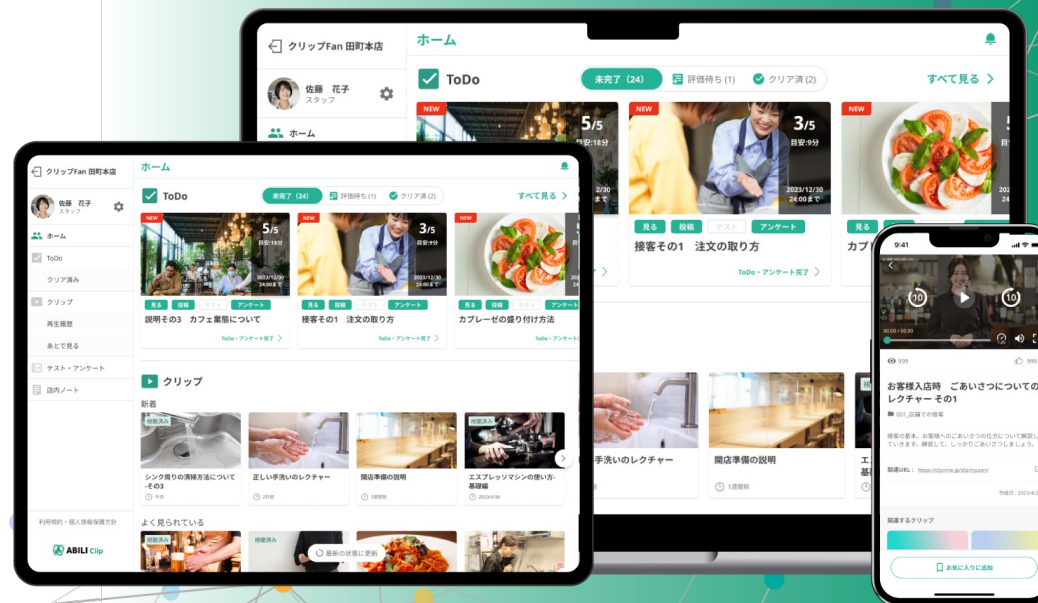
クリップFan 田町本店
ホーム
佐藤 花子
スタッフ
ホーム
ToDo
未完了（24）
評価待ち (1)
クリア済 (2)
すべて見る
NEW
5/5
目安:18分
NEW
3/5
目安:9分
2023/12/30
24:00まで
NEW
5
見る
投稿
テスト
アンケート
接客その1 注文の取り方
ToDo・アンケート完了
カプ

クリップFan 田町本店
佐藤 花子
スタッフ
ホーム
ToDo
クリア済み
クリップ
再生履歴
あとで見る
テスト・アンケート
店内ノート
利用規約・個人情報保護方針
ABILI Clip
ホーム
ToDo
未完了（24）
評価待ち (1)
クリア済 (2)
すべて見る
NEW
5/5
目安:18分
2023/12/30
24:00まで
NEW
3/5
目安:9分
2023/12/30
24:00まで
NEW
5
見る
投稿
テスト
アンケート
説明その3 カフェ業態について
ToDo・アンケート完了
見る
投稿
テスト
アンケート
接客その1 注文の取り方
ToDo・アンケート完了
見る
投稿
テスト
アンケート
カプレーゼの盛り付け方法
ToDo・アンケート
クリップ
新着
視聴済み
シンク周りの清掃方法について -その3
今日
正しい手洗いのレクチャー
2日前
開店準備の説明
1週間前
視聴済み
エスプレッソマシンの使い方-基礎編
2023/4/30
よく見られている
視聴済み
視聴済み
最新の状態に更新

手洗いのレクチャー
開店準備の説明
1週間前
エ
基礎

9:41
00:00 / 03:30
999
999
お客様入店時 ごあいさつについての レクチャー その1
001_店舗での接客
接客の基本、お客様へのごあいさつの仕方について解説し ていきます。練習して、しっかりごあいさつしよう！
関連URL： https://clipnne.jp/clipnjuen/
作成日：2023/4/2
関連するクリップ
お気に入りに追加